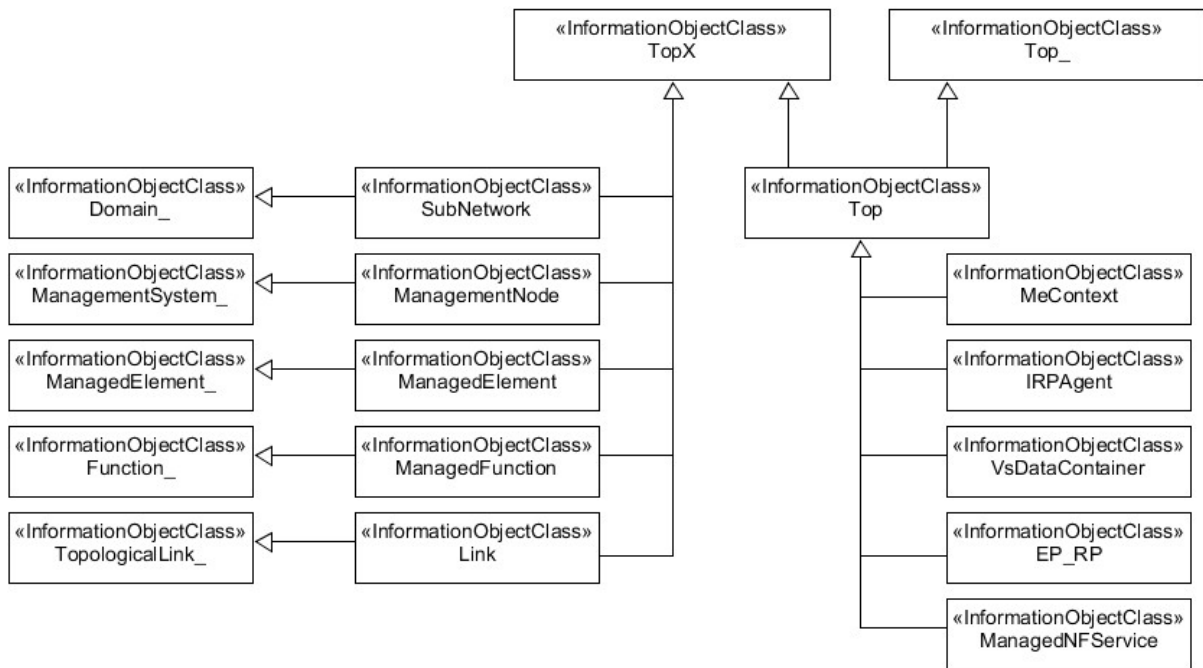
«InformationObjectClass»
TopX

«InformationObjectClass»
Top_

«InformationObjectClass»
Domain_

«InformationObjectClass»
SubNetwork

«InformationObjectClass»
Top

«InformationObjectClass»
ManagementSystem_

«InformationObjectClass»
ManagementNode

«InformationObjectClass»
MeContext

«InformationObjectClass»
ManagedElement_

«InformationObjectClass»
ManagedElement

«InformationObjectClass»
IRPAgent

«InformationObjectClass»
Function_

«InformationObjectClass»
ManagedFunction

«InformationObjectClass»
VsDataContainer

«InformationObjectClass»
TopologicalLink_

«InformationObjectClass»
Link

«InformationObjectClass»
EP_RP

«InformationObjectClass»
ManagedNFService